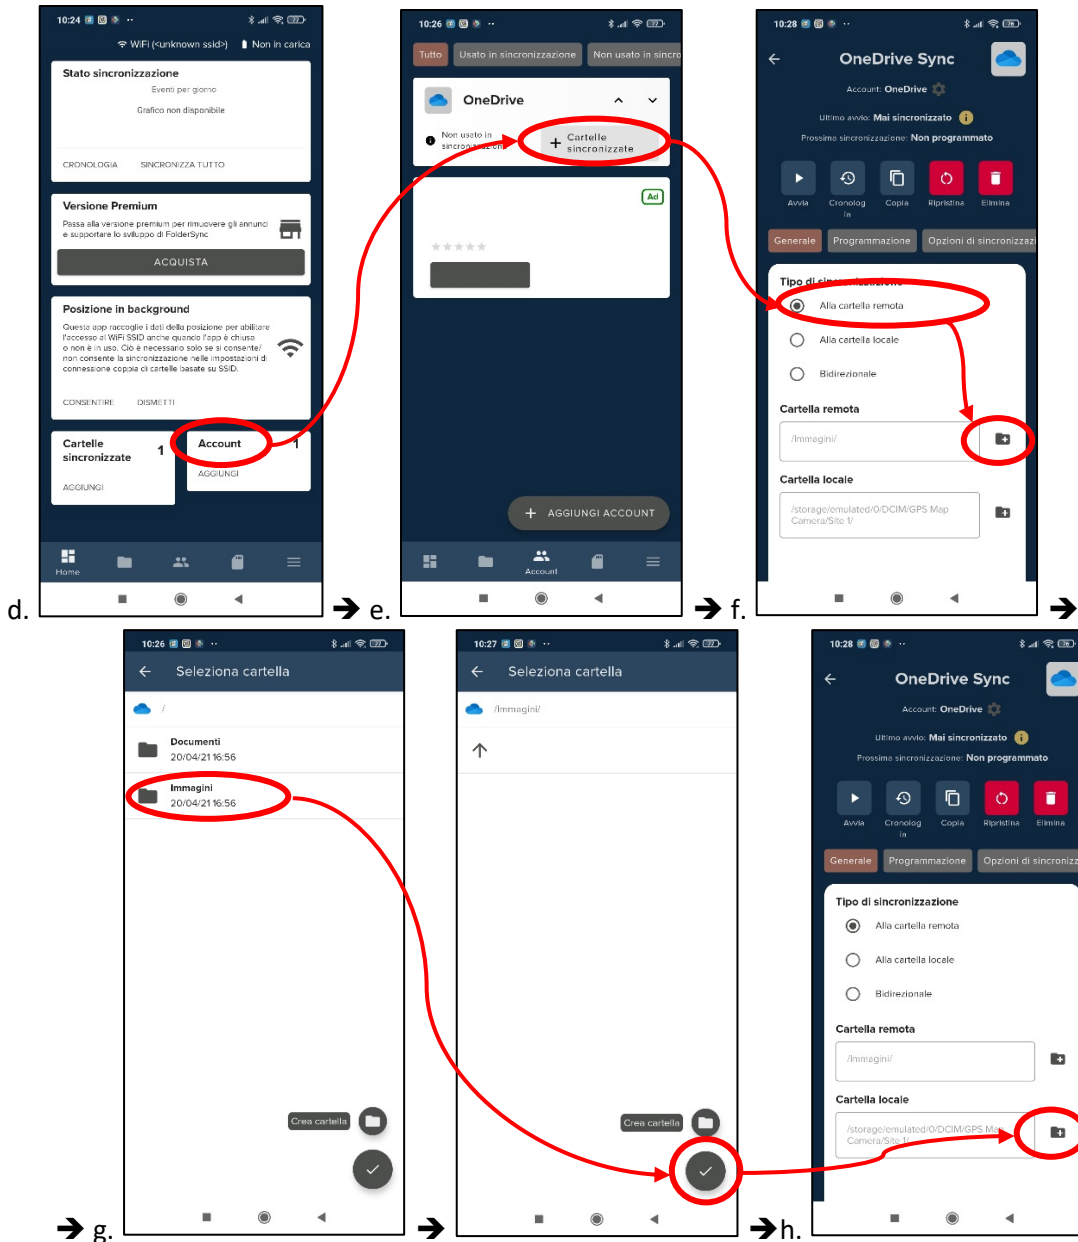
10:24

WiFi (<unknown ssid>) Non in carica

Stato sincronizzazione
Eventi per giorno
Grafico non disponibile
CRONOLOGIA SINCRONIZZA TUTTO

Versione Premium
Passa alla versione premium per rimuovere gli annunci e supportare lo sviluppo di FolderSync
ACQUISTA

Posizione in background
Questa app raccoglie i dati della posizione per abilitare l'accesso al WiFi SSID anche quando l'app è chiusa o non è in uso. Ciò è necessario solo se si consente/non consente la sincronizzazione nelle impostazioni di coppia di cartelle basate su SSID.
CONSENTIRE DISMETTI

Cartelle sincronizzate 1
AGGIUNGI

Account 1
AGGIUNGI

Home

d. ➔ e.

10:26

Tutto Usato in sincronizzazione Non usato in sincro

OneDrive
Non usato in sincronizzazione
+ Cartelle sincronizzate

Ad

+ AGGIUNGI ACCOUNT

Account

➔ f.

10:28

OneDrive Sync
Account: OneDrive
Ultimo avvio: Mai sincronizzato
Prossima sincronizzazione: Non programmato
Avvia Cronologia Copia Ripristina Elimina
Generale Programmazione Opzioni di sincronizzazi
Tipo di sincronizzazione
Alla cartella remota
Alla cartella locale
Bidirezionale
Cartella remota
/Immagini/
Cartella locale
/storage/emulated/0/DCIM/GPS Map Camera/Site 1/

➔

10:26
Seleziona cartella
/
Documenti
20/04/21 16:56
Immagini
20/04/21 16:56
Crea cartella

➔ g.

10:27
Seleziona cartella
/Immagini/
Crea cartella

➔

10:28
OneDrive Sync
Account: OneDrive
Ultimo avvio: Mai sincronizzato
Prossima sincronizzazione: Non programmato
Avvia Cronologia Copia Ripristina Elimina
Generale Programmazione Opzioni di sincronizz
Tipo di sincronizzazione
Alla cartella remota
Alla cartella locale
Bidirezionale
Cartella remota
/Immagini/
Cartella locale
/storage/emulated/0/DCIM/GPS Map Camera/Site 1/

➔ h.